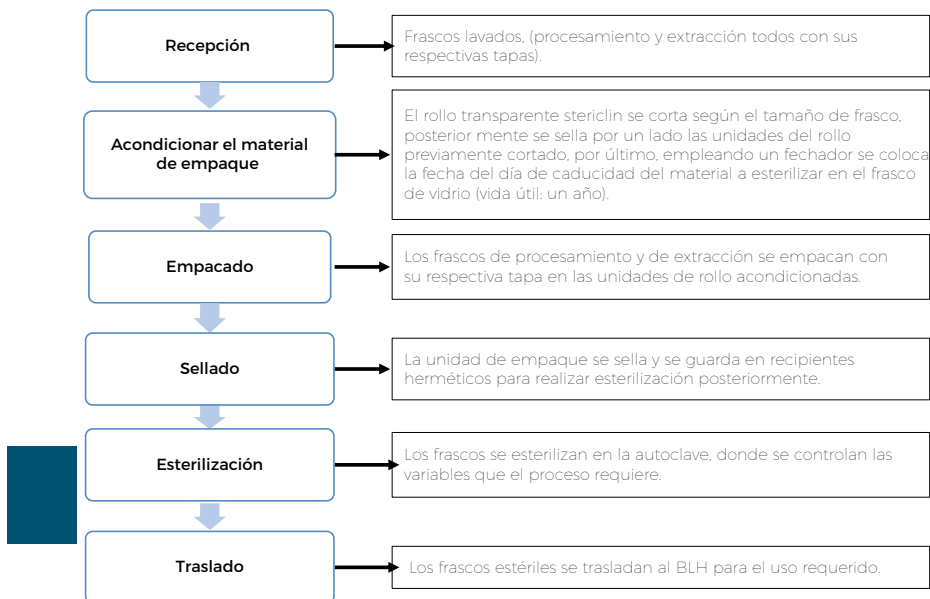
Recepción

Frascos lavados, (procesamiento y extracción todos con sus respectivas tapas).

Acondicionar el material de empaque

El rollo transparente stericlin se corta según el tamaño de frasco, posterior mente se sella por un lado las unidades del rollo previamente cortado, por último, empleando un fechador se coloca la fecha del día de caducidad del material a esterilizar en el frasco de vidrio (vida útil: un año).

Empacado

Los frascos de procesamiento y de extracción se empacan con su respectiva tapa en las unidades de rollo acondicionadas.

Sellado

La unidad de empaque se sella y se guarda en recipientes herméticos para realizar esterilización posteriormente.

Esterilización

Los frascos se esterilizan en la autoclave, donde se controlan las variables que el proceso requiere.

Traslado

Los frascos estériles se trasladan al BLH para el uso requerido.